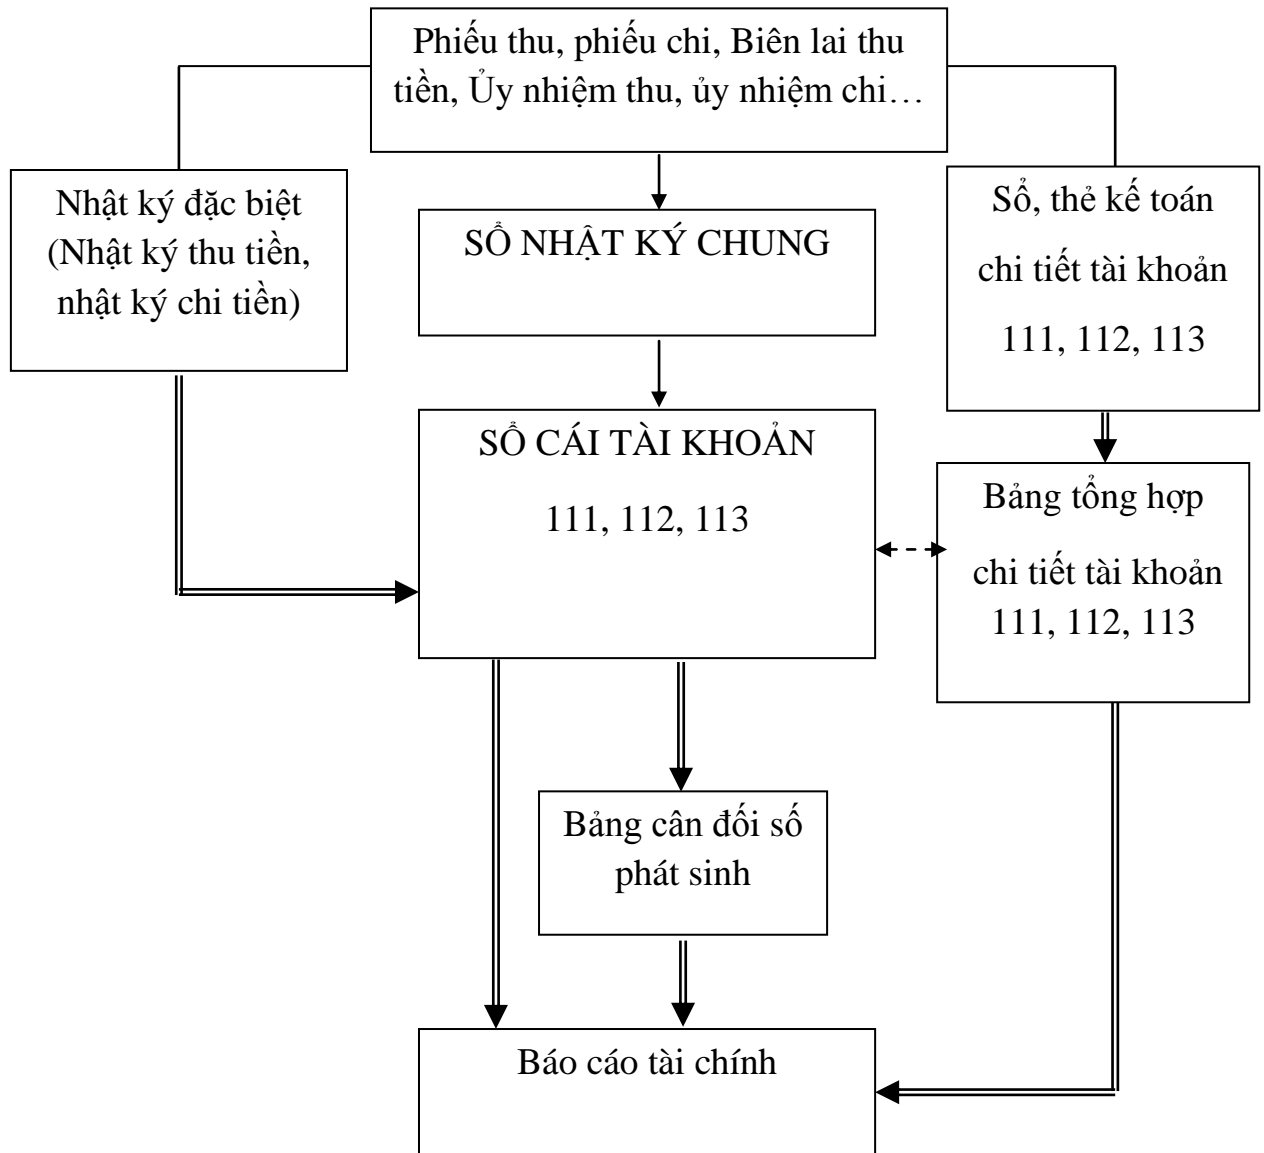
Phiếu thu, phiếu chi, Biên lai thu tiền, Ủy nhiệm thu, ủy nhiệm chi…

Nhật ký đặc biệt (Nhật ký thu tiền, nhật ký chi tiền)

SỔ NHẬT KÝ CHUNG

Sổ, thẻ kế toán chi tiết tài khoản 111, 112, 113

SỔ CÁI TÀI KHOẢN 111, 112, 113

Bảng tổng hợp chi tiết tài khoản 111, 112, 113

Bảng cân đối số phát sinh

Báo cáo tài chính